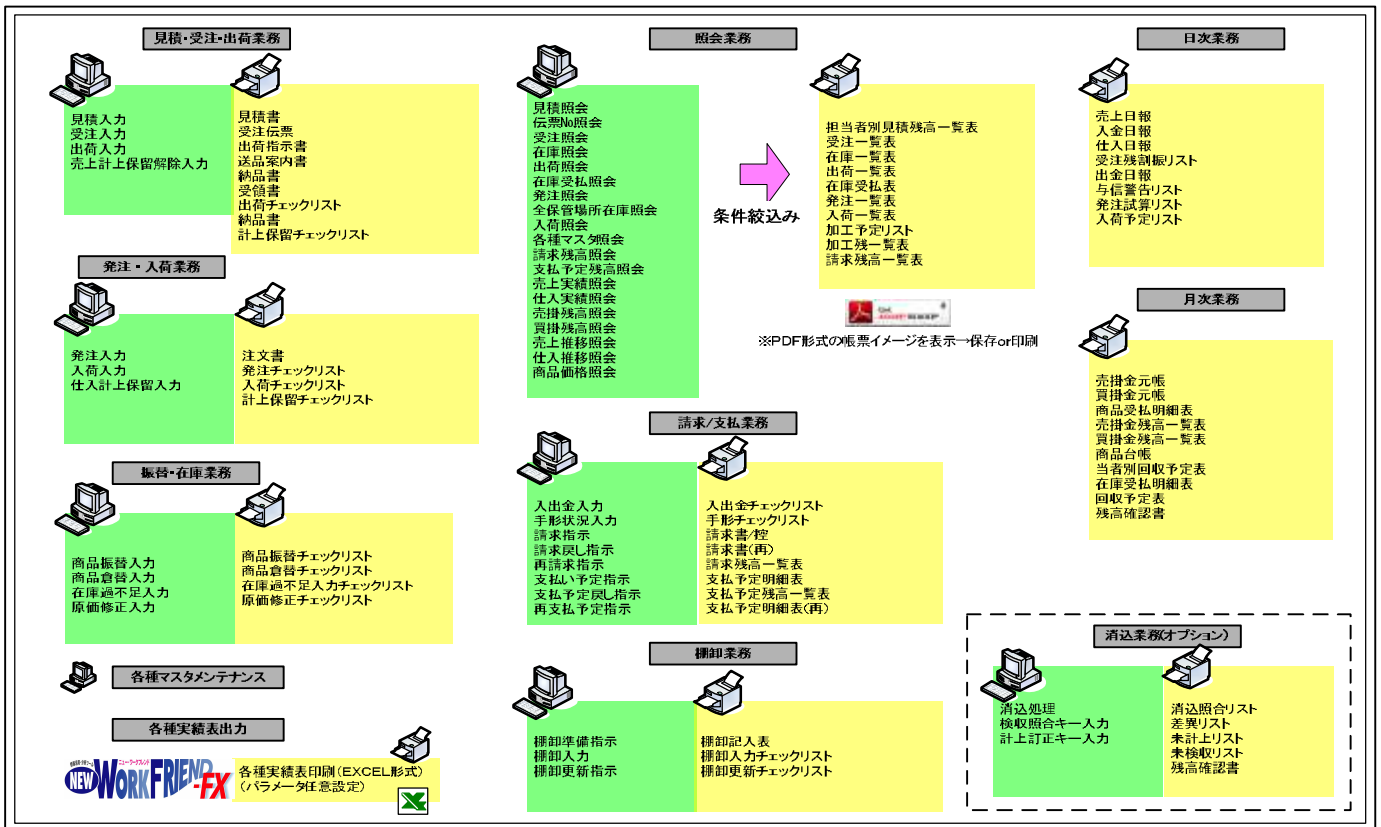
見積・受注・出荷業務

見積入力
受注入力
出荷入力
売上計上保留解除入力

見積書
受注伝票
出荷指示書
送品案内書
納品書
受領書
出荷チェックリスト
納品書
計上保留チェックリスト

発注・入荷業務

発注入力
入荷入力
仕入計上保留入力

注文書
発注チェックリスト
入荷チェックリスト
計上保留チェックリスト

振替・在庫業務

商品振替入力
商品倉替入力
在庫過不足入力
原価修正入力

商品振替チェックリスト
商品倉替チェックリスト
在庫過不足入力チェックリスト
原価修正チェックリスト

各種マスタメンテナンス

各種実績表出力

NEW WORKFRIEND-FX

各種実績表印刷（EXCEL形式）
（パラメータ任意設定）

照会業務

見積照会
伝票No照会
受注照会
在庫照会
出荷照会
在庫受払照会
発注照会
全保管場所在庫照会
入荷照会
各種マスタ照会
請求残高照会
支払予定残高照会
売上実績照会
仕入実績照会
売掛残高照会
買掛残高照会
売上推移照会
仕入推移照会
商品価格照会

条件絞込み

担当者別見積残高一覧表
受注一覧表
在庫一覧表
出荷一覧表
在庫受払表
発注一覧表
入荷一覧表
加工予定リスト
加工残一覧表
請求残高一覧表

※PDF形式の帳票イメージを表示→保存or印刷

請求/支払業務

入出金入力
手形状況入力
請求指示
請求戻し指示
再請求指示
支払い予定指示
支払予定戻し指示
再支払予定指示

入出金チェックリスト
手形チェックリスト
請求書/控
請求書(再)
請求残高一覧表
支払予定明細表
支払予定残高一覧表
支払予定明細表(再)

棚卸業務

棚卸準備指示
棚卸入力
棚卸更新指示

棚卸記入表
棚卸入力チェックリスト
棚卸更新チェックリスト

日次業務

売上日報
入金日報
仕入日報
受注残割振リスト
出金日報
与信警告リスト
発注試算リスト
入荷予定リスト

月次業務

売掛金元帳
買掛金元帳
商品受払明細表
売掛金残高一覧表
買掛金残高一覧表
商品台帳
当者別回収予定表
在庫受払明細表
回収予定表
残高確認書

消込業務(オプション)

消込処理
検収照合キー入力
計上訂正キー入力

消込照合リスト
差異リスト
未計上リスト
未検収リスト
残高確認書